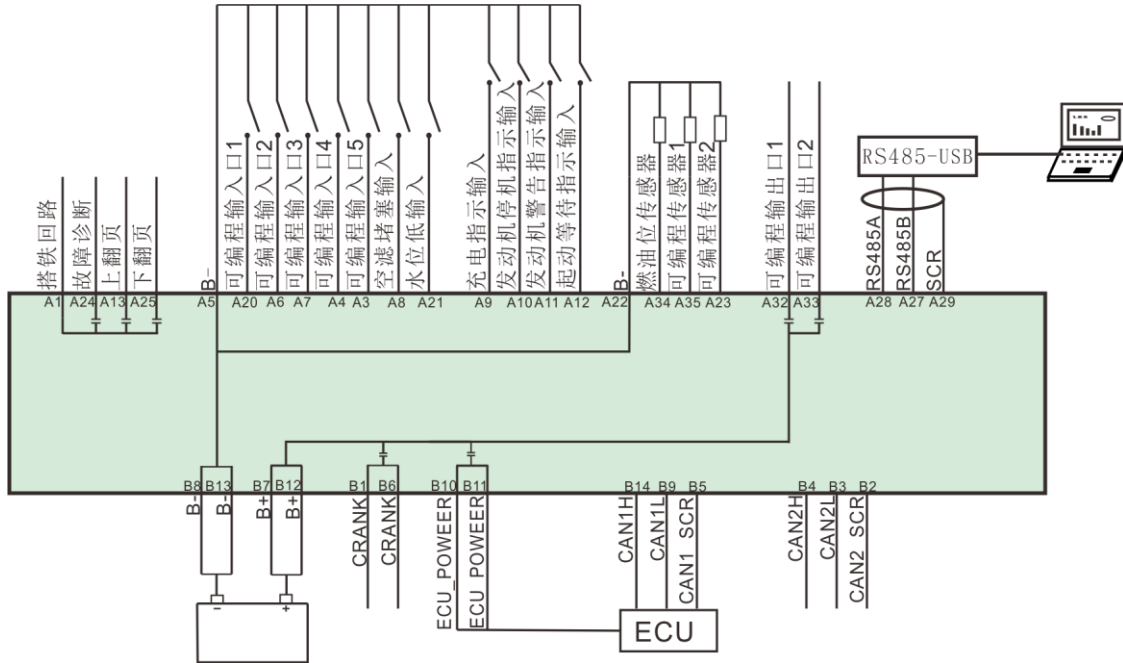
搭铁回路
故障诊断
上翻页
下翻页
B-
可编程输入口1
可编程输入口2
可编程输入口3
可编程输入口4
可编程输入口5
空滤堵塞输入
水位低输入
充电指示输入
发动机停机指示输入
发动机警告指示输入
起动等待指示输入
B-
燃油位传感器
可编程传感器1
可编程传感器2
可编程输出口1
可编程输出口2
RS485-USB
RS485A
RS485B
SCR

A1 A24 A13 A25 A5 A20 A6 A7 A4 A3 A8 A21 A9 A10 A11 A12 A22 A34 A35 A23 A32 A33 A28 A27 A29

B8 B13 B7 B12 B1 B6 B10 B11 B14 B9 B5 B4 B3 B2

B-
B-
B+
B+
CRANK
CRANK
ECU_POWEER
ECU_POWEER
CAN1H
CAN1L
CAN1_SCR
CAN2H
CAN2L
CAN2_SCR
-
+
ECU